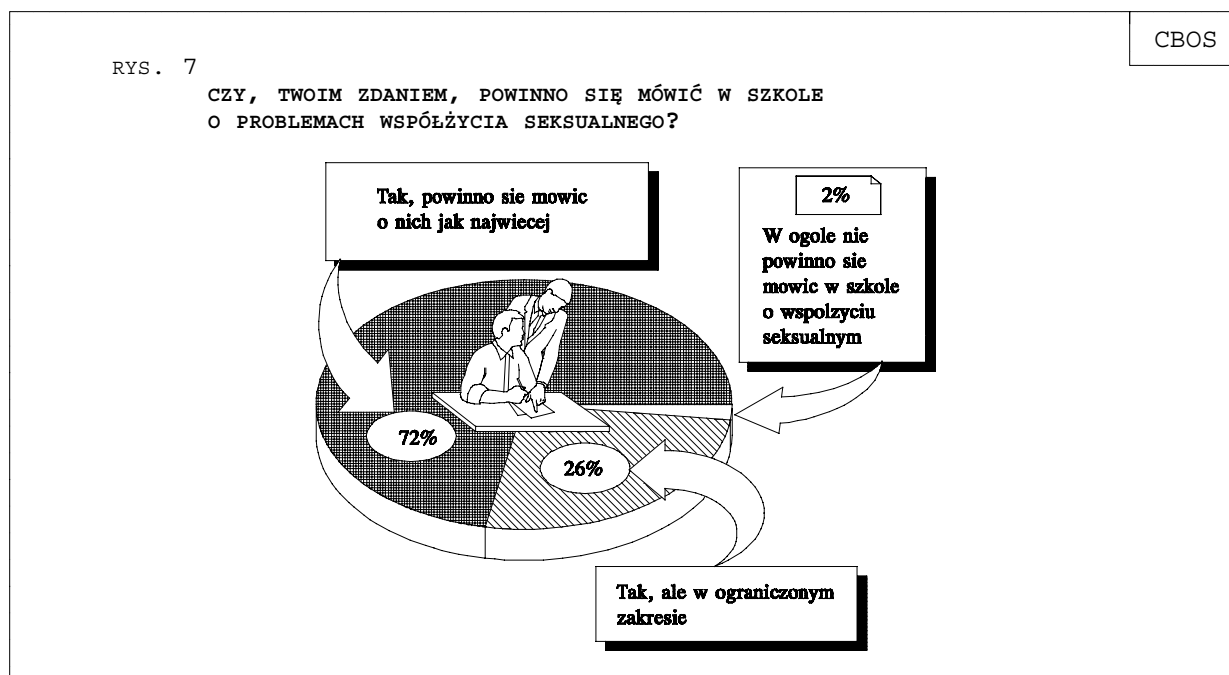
CBOS

RYS. 7

CZY, TWOIM ZDANIEM, POWINNO SIĘ MÓWIĆ W SZKOLE O PROBLEMACH WSPÓŁŻYCIA SEKSUALNEGO?

Tak, powinno sie mowic o nich jak najwiecej

2%

W ogole nie powinno sie mowic w szkole o wspolzyciu seksualnym

72%

26%

Tak, ale w ograniczonym zakresie